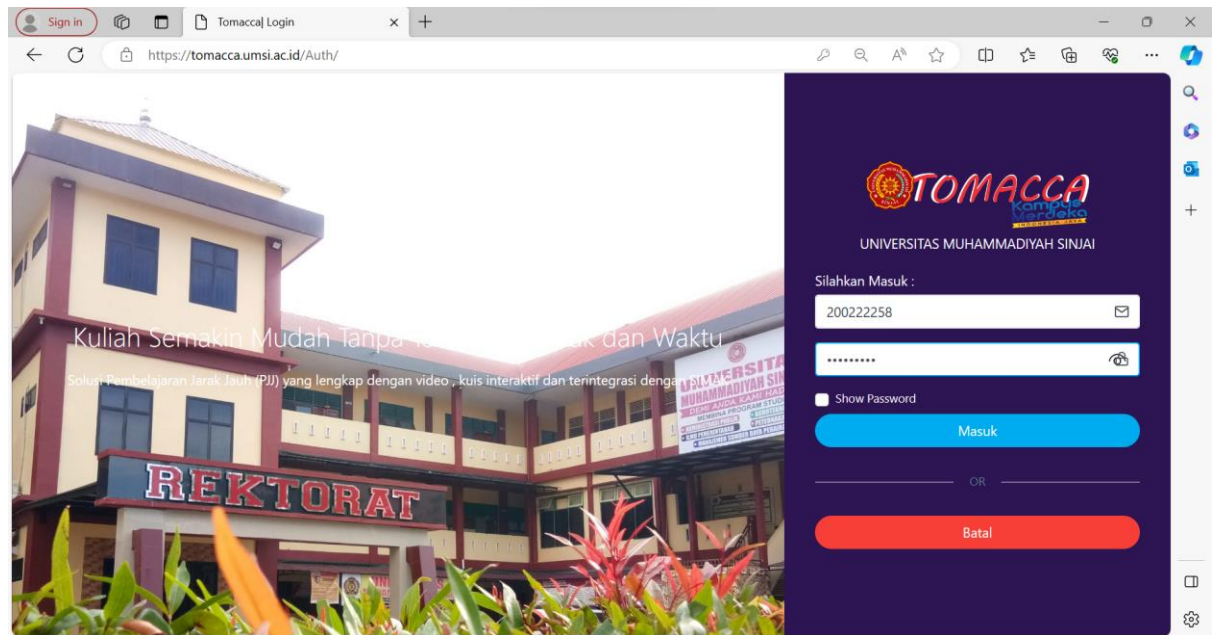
Sign in

Tomacca| Login

https://tomacca.umsi.ac.id/Auth/

TOMACCA
Kampus Merdeka
INDONESIA JAYA

UNIVERSITAS MUHAMMADIYAH SINJAI

Silahkan Masuk :

200222258

•••••••••

Show Password

Masuk

OR

Batal

Kuliah Semakin Mudah Tanpa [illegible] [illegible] dan Waktu

Solusi Pembelajaran Jarak Jauh (PJJ) yang lengkap dengan video , kuis interaktif dan terintegrasi dengan SIMAK

REKTORAT

UNIVERSITAS MUHAMMADIYAH SIN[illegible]